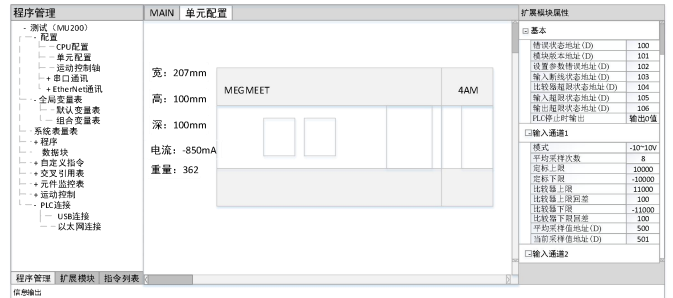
程序管理

- 测试（MU200）
- 配置
CPU配置
单元配置
运动控制轴
+ 串口通讯
+ EtherNet通讯
- 全局变量表
默认变量表
组合变量表
系统表量表
+ 程序
数据块
+ 自定义指令
+ 交叉引用表
+ 元件监控表
+ 运动控制
- PLC连接
USB连接
以太网连接

程序管理 | 扩展模块 | 指令列表

MAIN | 单元配置

宽：207mm
高：100mm
深：100mm
电流：-850mA
重量：362

MEGMEET
4AM

扩展模块属性

⊟ 基本

| | |
|---|---|
| 错误状态地址（D） | 100 |
| 模块版本地址（D） | 101 |
| 设置参数错误地址（D） | 102 |
| 输入断线状态地址（D） | 103 |
| 比较器超限状态地址（D） | 104 |
| 输入超限状态地址（D） | 105 |
| 输出超限状态地址（D） | 106 |
| PLC停止时输出 | 输出0值 |

⊟ 输入通道1

| | |
|---|---|
| 模式 | -10~10V |
| 平均采样次数 | 8 |
| 定标上限 | 10000 |
| 定标下限 | -10000 |
| 比较器上限 | 11000 |
| 比较器上限回差 | 100 |
| 比较器下限 | -11000 |
| 比较器下限回差 | 100 |
| 平均采样值地址（D） | 500 |
| 当前采样值地址（D） | 501 |

⊟ 输入通道2

信息输出